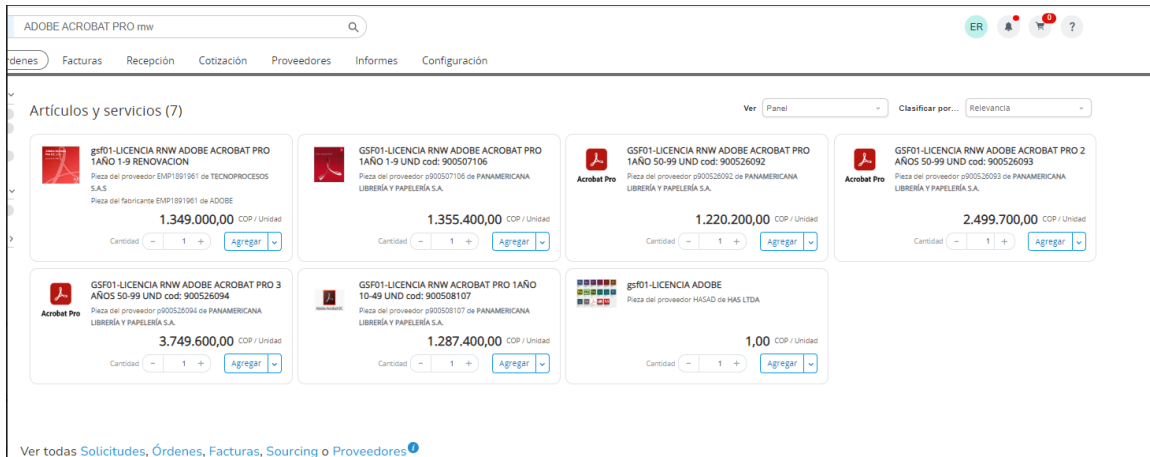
ADOBE ACROBAT PRO mw

ER 0 ?

rdenes Facturas Recepción Cotización Proveedores Informes Configuración

Artículos y servicios (7)

Ver Panel Clasificar por... Relevancia

gsf01-LICENCIA RNW ADOBE ACROBAT PRO 1AÑO 1-9 RENOVACION
Pieza del proveedor EMP1891961 de TECNOPROCESOS S.A.S
Pieza del fabricante EMP1891961 de ADOBE
1.349.000,00 COP / Unidad
Cantidad − 1 + Agregar

GSF01-LICENCIA RNW ADOBE ACROBAT PRO 1AÑO 1-9 UND cod: 900507106
Pieza del proveedor p900507106 de PANAMERICANA LIBRERÍA Y PAPELERÍA S.A.
1.355.400,00 COP / Unidad
Cantidad − 1 + Agregar

Acrobat Pro
GSF01-LICENCIA RNW ADOBE ACROBAT PRO 1AÑO 50-99 UND cod: 900526092
Pieza del proveedor p900526092 de PANAMERICANA LIBRERÍA Y PAPELERÍA S.A.
1.220.200,00 COP / Unidad
Cantidad − 1 + Agregar

Acrobat Pro
GSF01-LICENCIA RNW ADOBE ACROBAT PRO 2 AÑOS 50-99 UND cod: 900526093
Pieza del proveedor p900526093 de PANAMERICANA LIBRERÍA Y PAPELERÍA S.A.
2.499.700,00 COP / Unidad
Cantidad − 1 + Agregar

Acrobat Pro
GSF01-LICENCIA RNW ADOBE ACROBAT PRO 3 AÑOS 50-99 UND cod: 900526094
Pieza del proveedor p900526094 de PANAMERICANA LIBRERÍA Y PAPELERÍA S.A.
3.749.600,00 COP / Unidad
Cantidad − 1 + Agregar

GSF01-LICENCIA RNW ACROBAT PRO 1AÑO 10-49 UND cod: 900508107
Pieza del proveedor p900508107 de PANAMERICANA LIBRERÍA Y PAPELERÍA S.A.
1.287.400,00 COP / Unidad
Cantidad − 1 + Agregar

gsf01-LICENCIA ADOBE
Pieza del proveedor HASAD de HAS LTDA
1,00 COP / Unidad
Cantidad − 1 + Agregar

Ver todas Solicitudes, Órdenes, Facturas, Sourcing o Proveedores